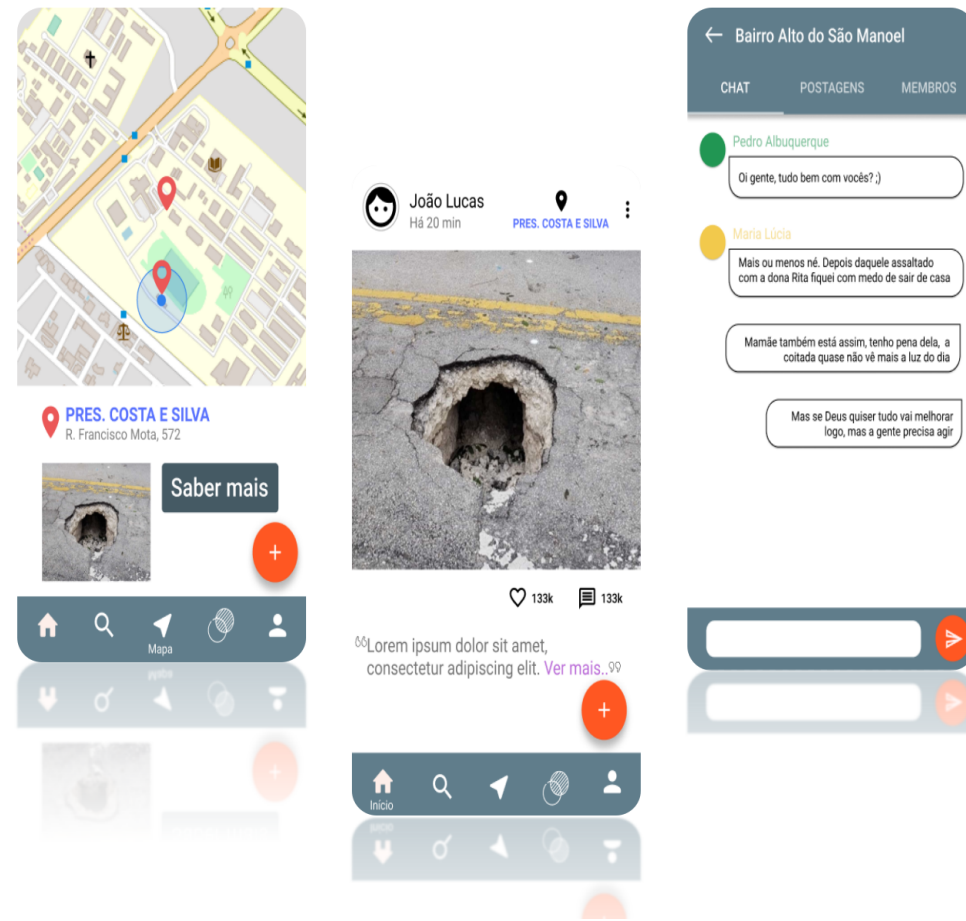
PRES. COSTA E SILVA
R. Francisco Mota, 572

Saber mais

+

Mapa

João Lucas
Há 20 min
PRES. COSTA E SILVA

133k 133k

"Lorem ipsum dolor sit amet, consectetur adipiscing elit. Ver mais.."

+

Início

← Bairro Alto do São Manoel

CHAT POSTAGENS MEMBROS

Pedro Albuquerque
Oi gente, tudo bem com vocês? ;)

Maria Lúcia
Mais ou menos né. Depois daquele assaltado com a dona Rita fiquei com medo de sair de casa

Mamãe também está assim, tenho pena dela, a coitada quase não vê mais a luz do dia

Mas se Deus quiser tudo vai melhorar logo, mas a gente precisa agir